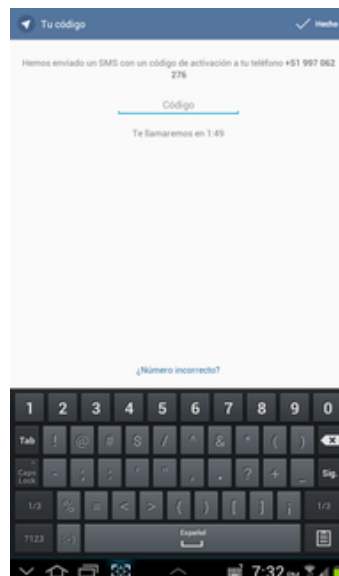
Tu código

Hecho

Hemos enviado un SMS con un código de activación a tu teléfono +51 997 062 276

Código

Te llamaremos en 1:49

¿Número incorrecto?

1 2 3 4 5 6 7 8 9 0

Tab ! @ # $ / ^ & * ( )

Caps Lock - ; : ' " , . ? + Sig.

1/3 % = < > { } [ ] ¡ 1/3

?123 :-) Español

7:32